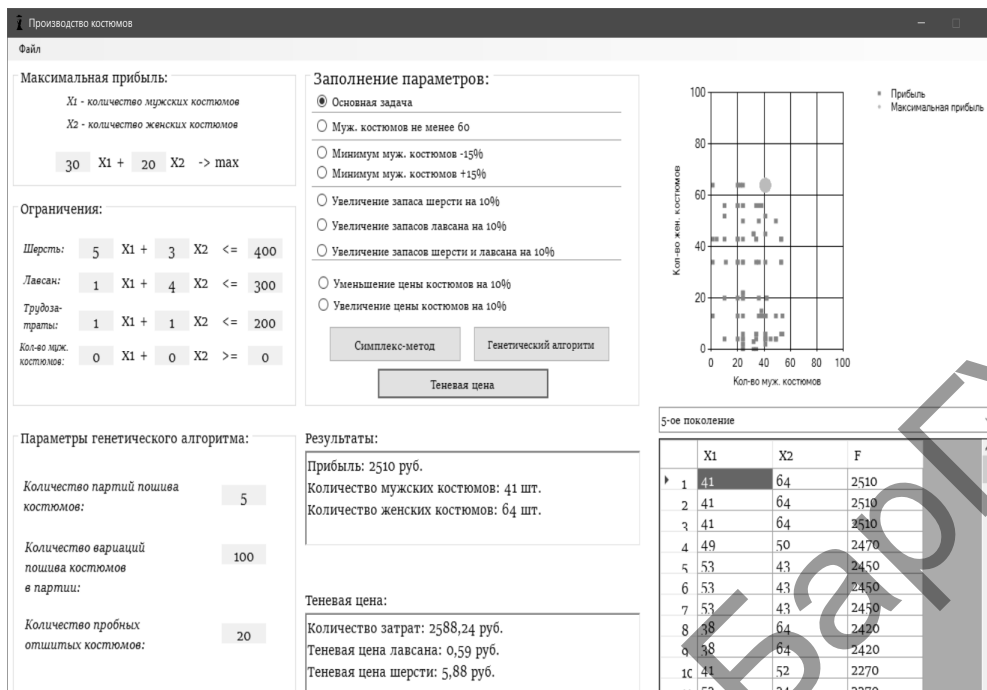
Производство костюмов

Файл

Максимальная прибыль:

X1 - количество мужских костюмов

X2 - количество женских костюмов

30 X1 + 20 X2 -> max

Ограничения:

| | | | | | |
|---|---|---|---|---|---|
| Шерсть: | 5 X1 + | 3 X2 | <= | 400 |
| Лавсан: | 1 X1 + | 4 X2 | <= | 300 |
| Трудозатраты: | 1 X1 + | 1 X2 | <= | 200 |
| Кол-во муж. костюмов: | 0 X1 + | 0 X2 | >= | 0 |

Заполнение параметров:

◉ Основная задача

○ Муж. костюмов не менее 60

○ Минимум муж. костюмов -15%

○ Минимум муж. костюмов +15%

○ Увеличение запаса шерсти на 10%

○ Увеличение запасов лавсана на 10%

○ Увеличение запасов шерсти и лавсана на 10%

○ Уменьшение цены костюмов на 10%

○ Увеличение цены костюмов на 10%

Симплекс-метод

Генетический алгоритм

Теневая цена

100
80
60
40
20
0
0 20 40 60 80 100
Кол-во жен. костюмов
Кол-во муж. костюмов

Прибыль
Максимальная прибыль

5-ое поколение

| | X1 | X2 | F |
|---|---|---|---|
| 1 | 41 | 64 | 2510 |
| 2 | 41 | 64 | 2510 |
| 3 | 41 | 64 | 2510 |
| 4 | 49 | 50 | 2470 |
| 5 | 53 | 43 | 2450 |
| 6 | 53 | 43 | 2450 |
| 7 | 53 | 43 | 2450 |
| 8 | 38 | 64 | 2420 |
| 9 | 38 | 64 | 2420 |
| 10 | 41 | 52 | 2270 |
| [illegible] | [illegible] | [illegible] | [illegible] |

Параметры генетического алгоритма:

Количество партий пошива костюмов: 5

Количество вариаций пошива костюмов в партии: 100

Количество пробных отшитых костюмов: 20

Результаты:

Прибыль: 2510 руб.
Количество мужских костюмов: 41 шт.
Количество женских костюмов: 64 шт.

Теневая цена:

Количество затрат: 2588,24 руб.
Теневая цена лавсана: 0,59 руб.
Теневая цена шерсти: 5,88 руб.

БарГ